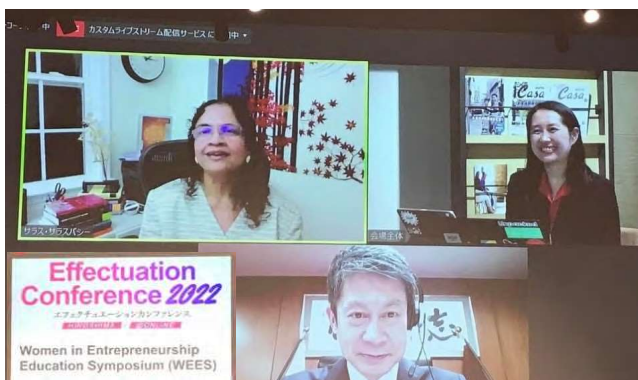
カスタムライブストリーム配信サービスに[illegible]中

サラス・サラスバシー

Casa
Casa

吉堀主体

Effectuation Conference 2022
エフェクチュエーションカンファレンス
HIROSHIMA ONLINE

Women in Entrepreneurship Education Symposium (WEES)

志